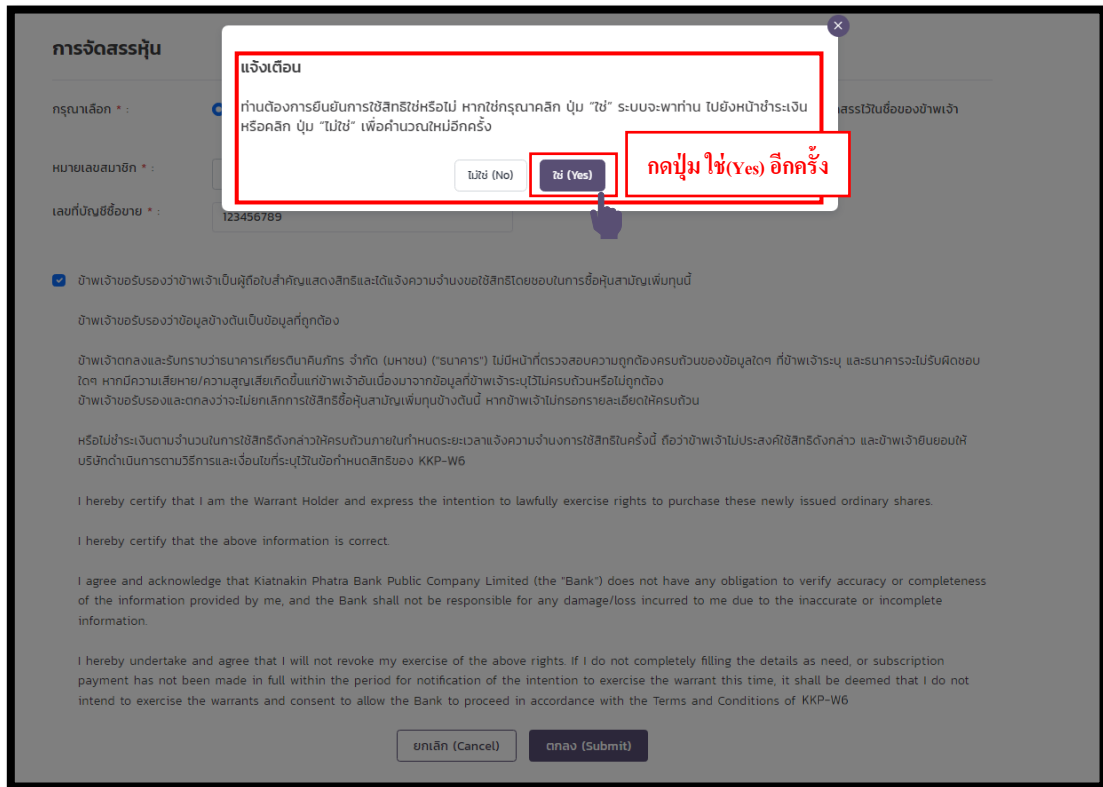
การจัดสรรหุ้น

กรุณาเลือก * :

สรรไว้ในชื่อของข้าพเจ้า

หมายเลขสมาชิก * :

เลขที่บัญชีซื้อขาย * :

123456789

แจ้งเตือน

ท่านต้องการยืนยันการใช้สิทธิใช่หรือไม่ หากใช่กรุณาคลิก ปุ่ม "ใช่" ระบบจะพาท่าน ไปยังหน้าชำระเงิน หรือคลิก ปุ่ม "ไม่ใช่" เพื่อคำนวณใหม่อีกครั้ง

ไม่ใช่ (No)

ใช่ (Yes)

กดปุ่ม ใช่(Yes) อีกครั้ง

ข้าพเจ้าขอรับรองว่าข้าพเจ้าเป็นผู้ถือใบสำคัญแสดงสิทธิและได้แจ้งความจำนงขอใช้สิทธิโดยชอบในการซื้อหุ้นสามัญเพิ่มทุนนี้

ข้าพเจ้าขอรับรองว่าข้อมูลข้างต้นเป็นข้อมูลที่ถูกต้อง

ข้าพเจ้าตกลงและรับทราบว่าธนาคารเกียรตินาคินภัทร จำกัด (มหาชน) ("ธนาคาร") ไม่มีหน้าที่ตรวจสอบความถูกต้องครบถ้วนของข้อมูลใดๆ ที่ข้าพเจ้าระบุ และธนาคารจะไม่รับผิดชอบใดๆ หากมีความเสียหาย/ความสูญเสียเกิดขึ้นแก่ข้าพเจ้าอันเนื่องมาจากข้อมูลที่ข้าพเจ้าระบุไว้ไม่ครบถ้วนหรือไม่ถูกต้อง
ข้าพเจ้าขอรับรองและตกลงว่าจะไม่ยกเลิกการใช้สิทธิซื้อหุ้นสามัญเพิ่มทุนข้างต้นนี้ หากข้าพเจ้าไม่กรอกรายละเอียดให้ครบถ้วน

หรือไม่ชำระเงินตามจำนวนในการใช้สิทธิดังกล่าวให้ครบถ้วนภายในกำหนดระยะเวลาแจ้งความจำนงการใช้สิทธิในครั้งนี้ ถือว่าข้าพเจ้าไม่ประสงค์ใช้สิทธิดังกล่าว และข้าพเจ้ายินยอมให้บริษัทดำเนินการตามวิธีการและเงื่อนไขที่ระบุไว้ในข้อกำหนดสิทธิของ KKP-W6

I hereby certify that I am the Warrant Holder and express the intention to lawfully exercise rights to purchase these newly issued ordinary shares.

I hereby certify that the above information is correct.

I agree and acknowledge that Kiatnakin Phatra Bank Public Company Limited (the "Bank") does not have any obligation to verify accuracy or completeness of the information provided by me, and the Bank shall not be responsible for any damage/loss incurred to me due to the inaccurate or incomplete information.

I hereby undertake and agree that I will not revoke my exercise of the above rights. If I do not completely filling the details as need, or subscription payment has not been made in full within the period for notification of the intention to exercise the warrant this time, it shall be deemed that I do not intend to exercise the warrants and consent to allow the Bank to proceed in accordance with the Terms and Conditions of KKP-W6

ยกเลิก (Cancel)

ตกลง (Submit)